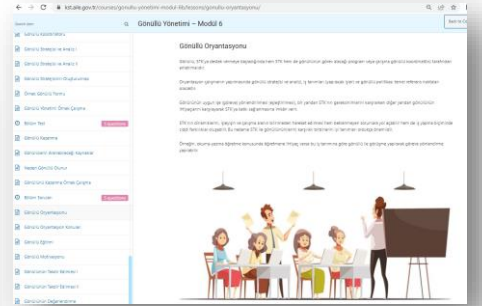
kstakile.gov.tr/courses/gonullu-yonetimi-modul-6/lessons/gonullu-oryantasyonu/

Gönüllü Yönetimi – Modül 6

Gönüllü Oryantasyonu

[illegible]

Gönüllü Oryantasyonu

Gönüllü Eğitimi

Gönüllü Motivasyonu

Gönüllü Değerlendirme

Bilgini Test

Bilgini Yenilen